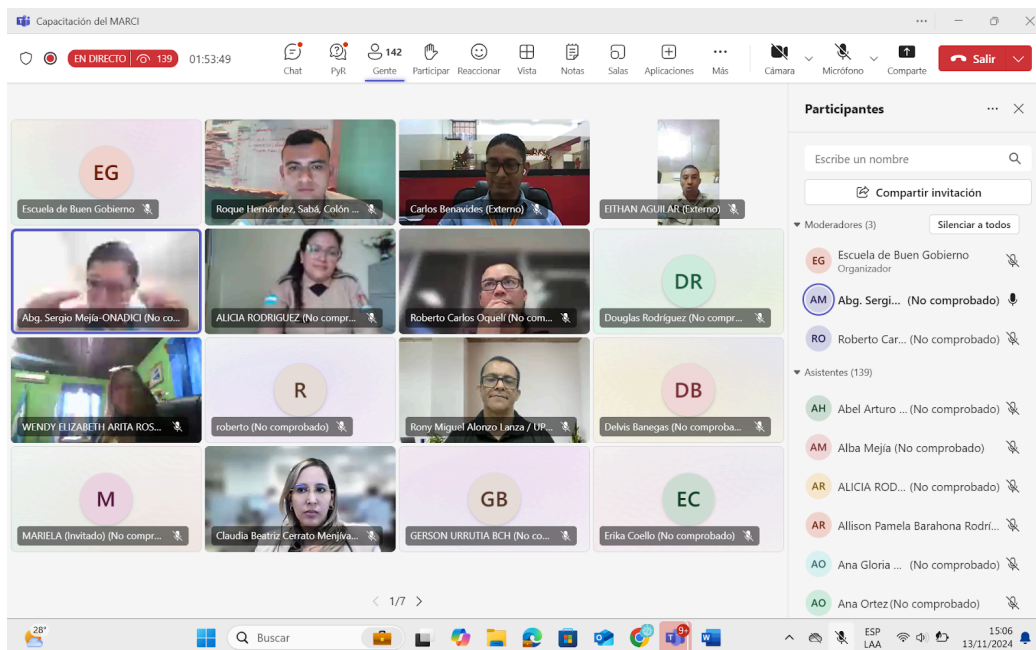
Capacitación del MARCI

EN DIRECTO 139 01:53:49

Chat PyR 142 Gente Participar Reaccionar Vista Notas Salas Aplicaciones Más Cámara Micrófono Comparte Salir

EG
Escuela de Buen Gobierno

Roque Hernández, Sabá, Colón ...

Carlos Benavides (Externo)

EITHAN AGUILAR (Externo)

Abg. Sergio Mejía-ONADICI (No co...

ALICIA RODRIGUEZ (No compr...

Roberto Carlos Oquelí (No com...

DR
Douglas Rodríguez (No compr...

WENDY ELIZABETH ARITA ROS...

R
roberto (No comprobado)

Rony Miguel Alonzo Lanza / UP...

DB
Delvis Banegas (No comproba...

M
MARIELA (Invitado) (No compr...

Claudia Beatriz Cerrato Menjiva...

GB
GERSON URRUTIA BCH (No co...

EC
Erika Coello (No comprobado)

1/7

Participantes

Escribe un nombre

Compartir invitación

Moderadores (3) Silenciar a todos

EG Escuela de Buen Gobierno
Organizador

AM Abg. Sergi... (No comprobado)

RO Roberto Car... (No comprobado)

Asistentes (139)

AH Abel Arturo ... (No comprobado)

AM Alba Mejía (No comprobado)

AR ALICIA ROD... (No comprobado)

AR Allison Pamela Barahona Rodrí...

AO Ana Gloria ... (No comprobado)

AO Ana Ortez (No comprobado)

28°

Buscar

ESP LAA

15:06 13/11/2024